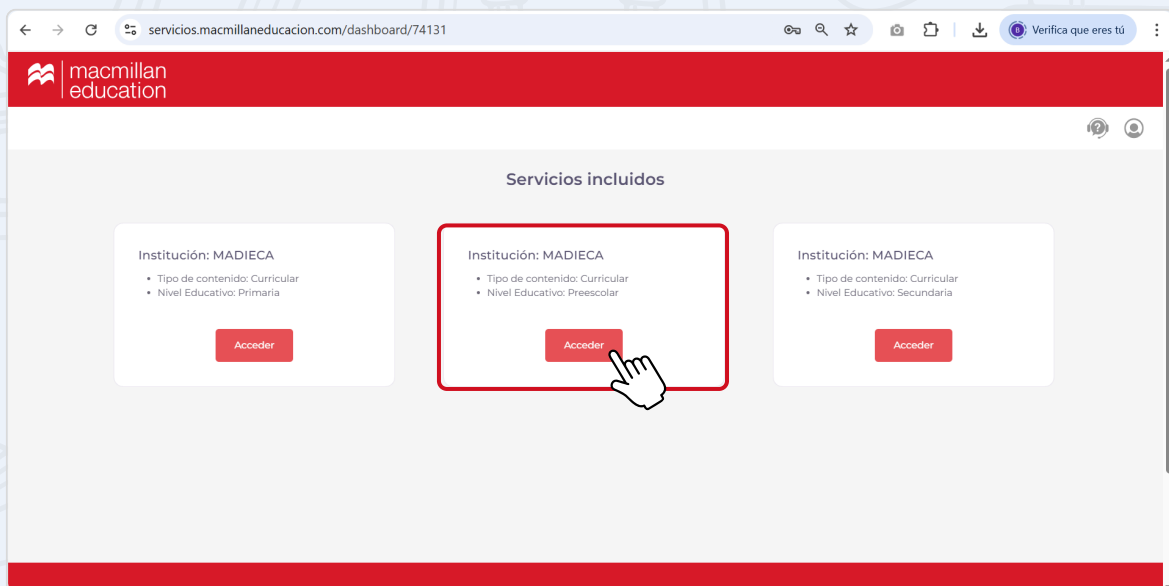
servicios.macmillaneducacion.com/dashboard/74131

Verifica que eres tú

macmillan education

Servicios incluidos

Institución: MADIECA
- Tipo de contenido: Curricular
- Nivel Educativo: Primaria

Acceder

Institución: MADIECA
- Tipo de contenido: Curricular
- Nivel Educativo: Preescolar

Acceder

Institución: MADIECA
- Tipo de contenido: Curricular
- Nivel Educativo: Secundaria

Acceder